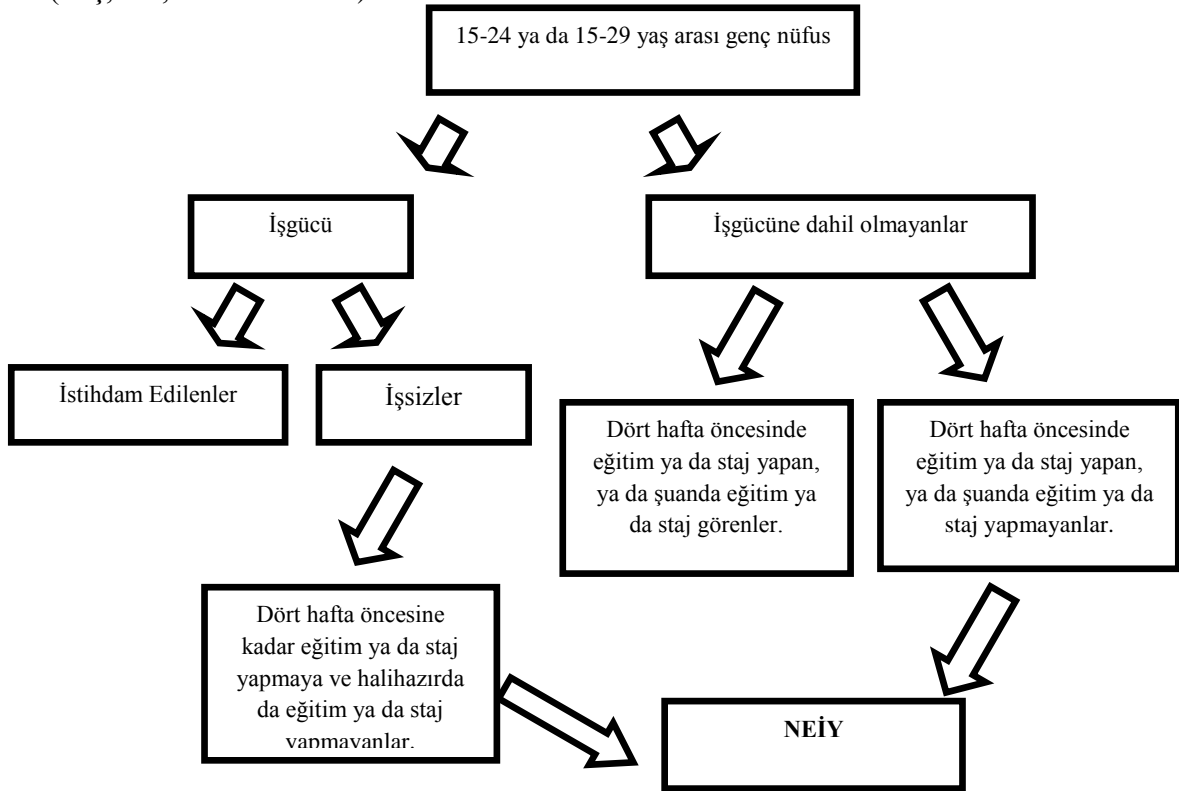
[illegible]

15-24 ya da 15-29 yaş arası genç nüfus

İşgücü

İşgücüne dahil olmayanlar

İstihdam Edilenler

İşsizler

Dört hafta öncesinde eğitim ya da staj yapan, ya da şuanda eğitim ya da staj görenler.

Dört hafta öncesinde eğitim ya da staj yapan, ya da şuanda eğitim ya da staj yapmayanlar.

Dört hafta öncesine kadar eğitim ya da staj yapmaya ve halihazırda da eğitim ya da staj yapmayanlar.

NEİY